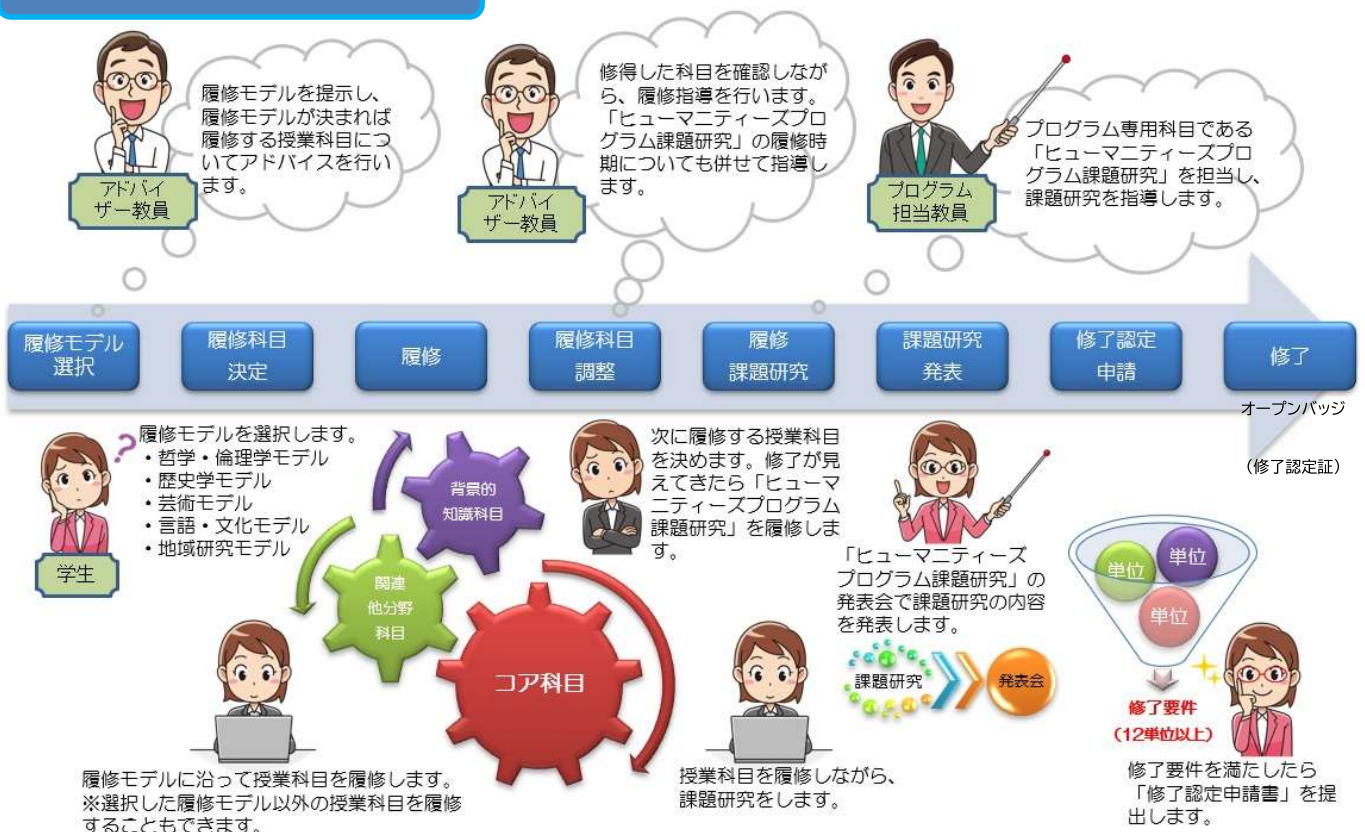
履修モデルを提示し、履修モデルが決まれば履修する授業科目についてアドバイスを行います。

アドバイザー教員

修得した科目を確認しながら、履修指導を行います。「ヒューマニティーズプログラム課題研究」の履修時期についても併せて指導します。

アドバイザー教員

プログラム専用科目である「ヒューマニティーズプログラム課題研究」を担当し、課題研究を指導します。

プログラム担当教員

履修モデル選択

履修科目決定

履修

履修科目調整

履修課題研究

課題研究発表

修了認定申請

修了

オープンバッジ

（修了認定証）

履修モデルを選択します。
・哲学・倫理学モデル
・歴史学モデル
・芸術モデル
・言語・文化モデル
・地域研究モデル

学生

背景的知識科目

関連他分野科目

コア科目

次に履修する授業科目を決めます。修了が見えてきたら「ヒューマニティーズプログラム課題研究」を履修します。

「ヒューマニティーズプログラム課題研究」の発表会で課題研究の内容を発表します。

課題研究

発表会

単位

単位

単位

修了要件
（12単位以上）

履修モデルに沿って授業科目を履修します。
※選択した履修モデル以外の授業科目を履修することもできます。

授業科目を履修しながら、課題研究をします。

修了要件を満たしたら「修了認定申請書」を提出します。